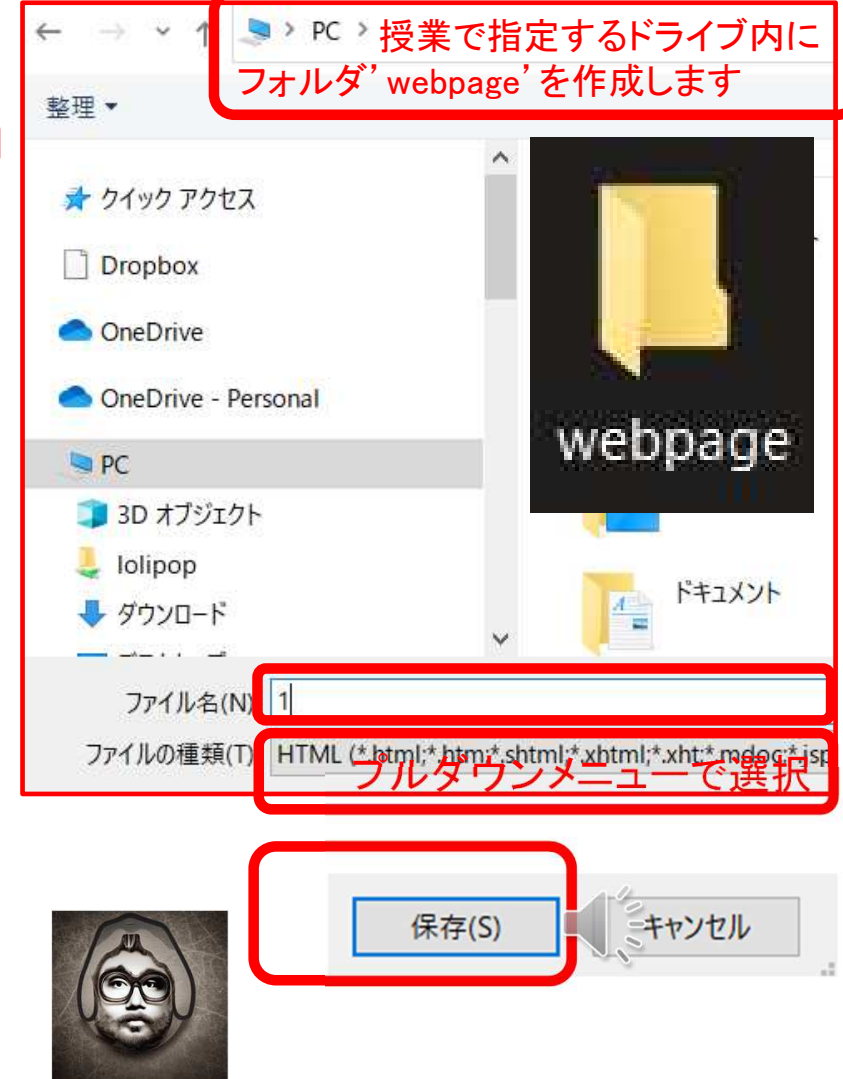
PC >

授業で指定するドライブ内にフォルダ' webpage'を作成します

整理 ▾

クイック アクセス

Dropbox

OneDrive

OneDrive - Personal

PC

3D オブジェクト

lolipop

ダウンロード

webpage

ドキュメント

ファイル名(N): 1

ファイルの種類(T): HTML (*.html;*.htm;*.shtml;*.xhtml;*.xht;*.mdoc;*.jsp

プルダウンメニューで選択

保存(S)

キャンセル